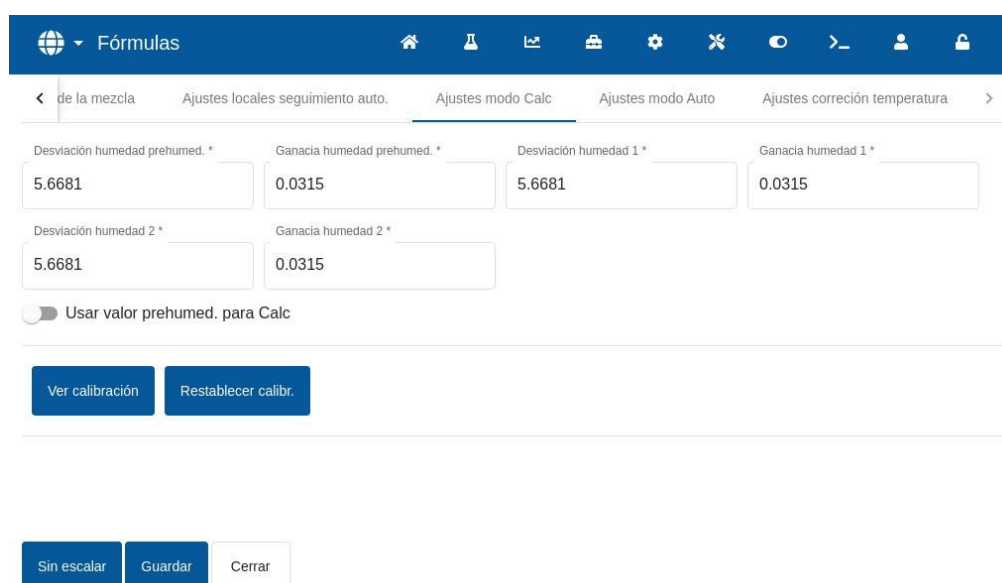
Fórmulas

de la mezcla Ajustes locales seguimiento auto. Ajustes modo Calc Ajustes modo Auto Ajustes correción temperatura

Desviación humedad prehumed. *
5.6681

Ganacia humedad prehumed. *
0.0315

Desviación humedad 1 *
5.6681

Ganacia humedad 1 *
0.0315

Desviación humedad 2 *
5.6681

Ganacia humedad 2 *
0.0315

Usar valor prehumed. para Calc

Ver calibración
Restablecer calibr.

Sin escalar
Guardar
Cerrar